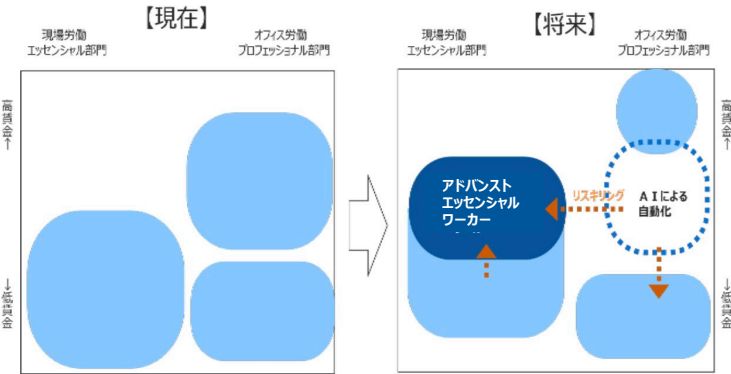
【現在】

現場労働
エッセンシャル部門

オフィス労働
プロフェッショナル部門

高賃金→

↓低賃金

【将来】

現場労働
エッセンシャル部門

オフィス労働
プロフェッショナル部門

高賃金→

↓低賃金

アドバンスト
エッセンシャル
ワーカー

リスキリング

ＡＩによる
自動化